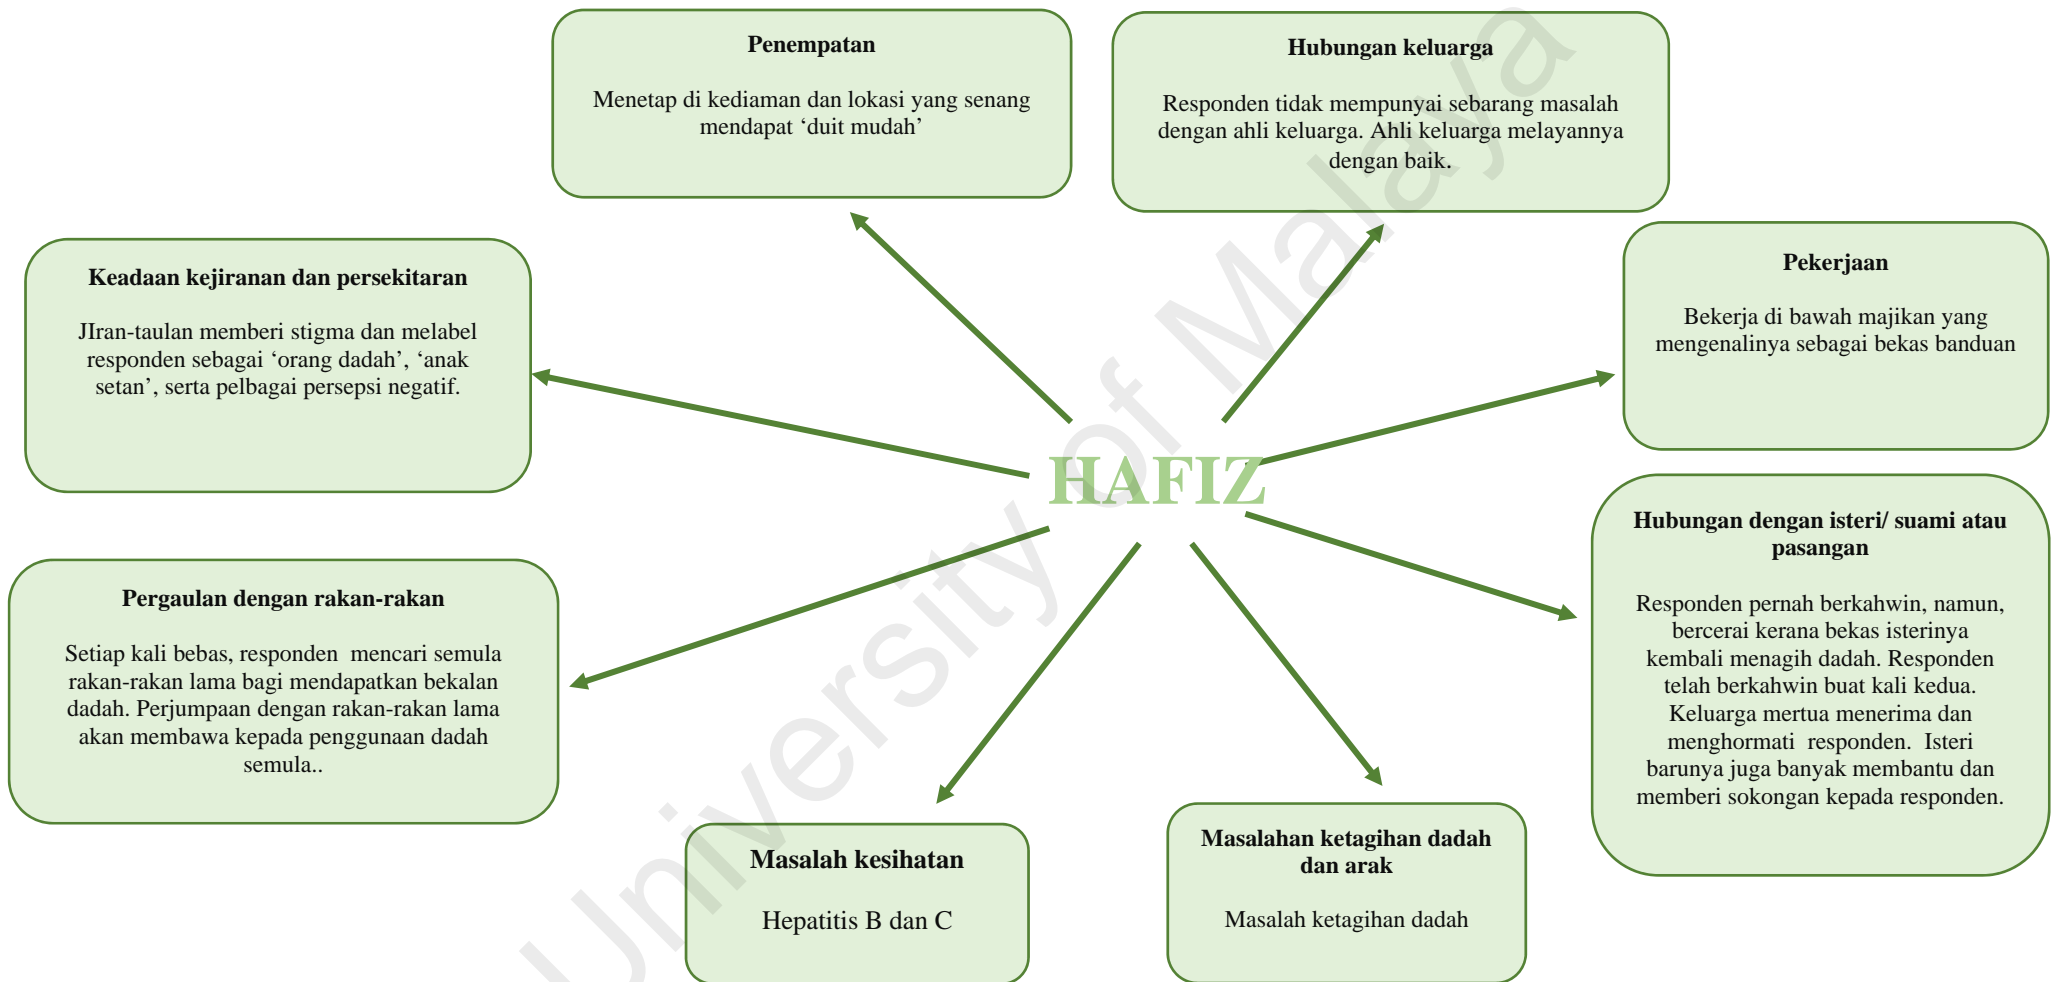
HAFIZ

Penempatan

Menetap di kediaman dan lokasi yang senang mendapat ‘duit mudah’

Hubungan keluarga

Responden tidak mempunyai sebarang masalah dengan ahli keluarga. Ahli keluarga melayannya dengan baik.

Keadaan kejiranan dan persekitaran

JIran-taulan memberi stigma dan melabel responden sebagai ‘orang dadah’, ‘anak setan’, serta pelbagai persepsi negatif.

Pekerjaan

Bekerja di bawah majikan yang mengenalinya sebagai bekas banduan

Hubungan dengan isteri/ suami atau pasangan

Responden pernah berkahwin, namun, bercerai kerana bekas isterinya kembali menagih dadah. Responden telah berkahwin buat kali kedua. Keluarga mertua menerima dan menghormati responden. Isteri barunya juga banyak membantu dan memberi sokongan kepada responden.

Pergaulan dengan rakan-rakan

Setiap kali bebas, responden mencari semula rakan-rakan lama bagi mendapatkan bekalan dadah. Perjumpaan dengan rakan-rakan lama akan membawa kepada penggunaan dadah semula..

Masalah kesihatan

Hepatitis B dan C

Masalahan ketagihan dadah dan arak

Masalah ketagihan dadah

University of Malaya